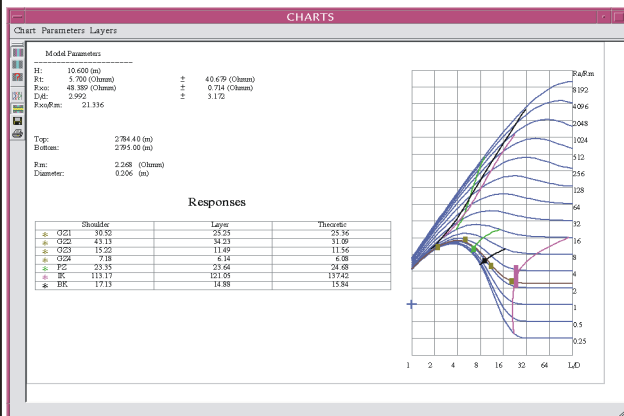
CHARTS

Chart Parameters Layers

Model Parameters
----------------------------
H: 10.600 (m)
Rt: 5.700 (Ohmm) ± 40.679 (Ohmm)
Rxo: 48.389 (Ohmm) ± 0.714 (Ohmm)
D/d: 2.992 ± 3.172
Rxo/Rm: 21.336

Top: 2784.40 (m)
Bottom: 2795.00 (m)

Rm: 2.268 (Ohmm)
Diameter: 0.206 (m)

Responses

| | | Shoulder | Layer | Theoretic |
|---|---|---|---|---|
| * | GZ1 | 30.52 | 25.25 | 25.36 |
| * | GZ2 | 43.13 | 34.23 | 31.09 |
| * | GZ3 | 15.22 | 11.49 | 11.56 |
| * | GZ4 | 7.18 | 6.14 | 6.08 |
| * | PZ | 23.35 | 23.64 | 24.68 |
| * | IK | 113.17 | 121.05 | 137.42 |
| * | BK | 17.13 | 14.88 | 15.84 |

Ra/Rm
8192
4096
2048
1024
512
256
128
64
32
16
8
4
2
1
0.5
0.25

1 2 4 8 16 32 64 L/D